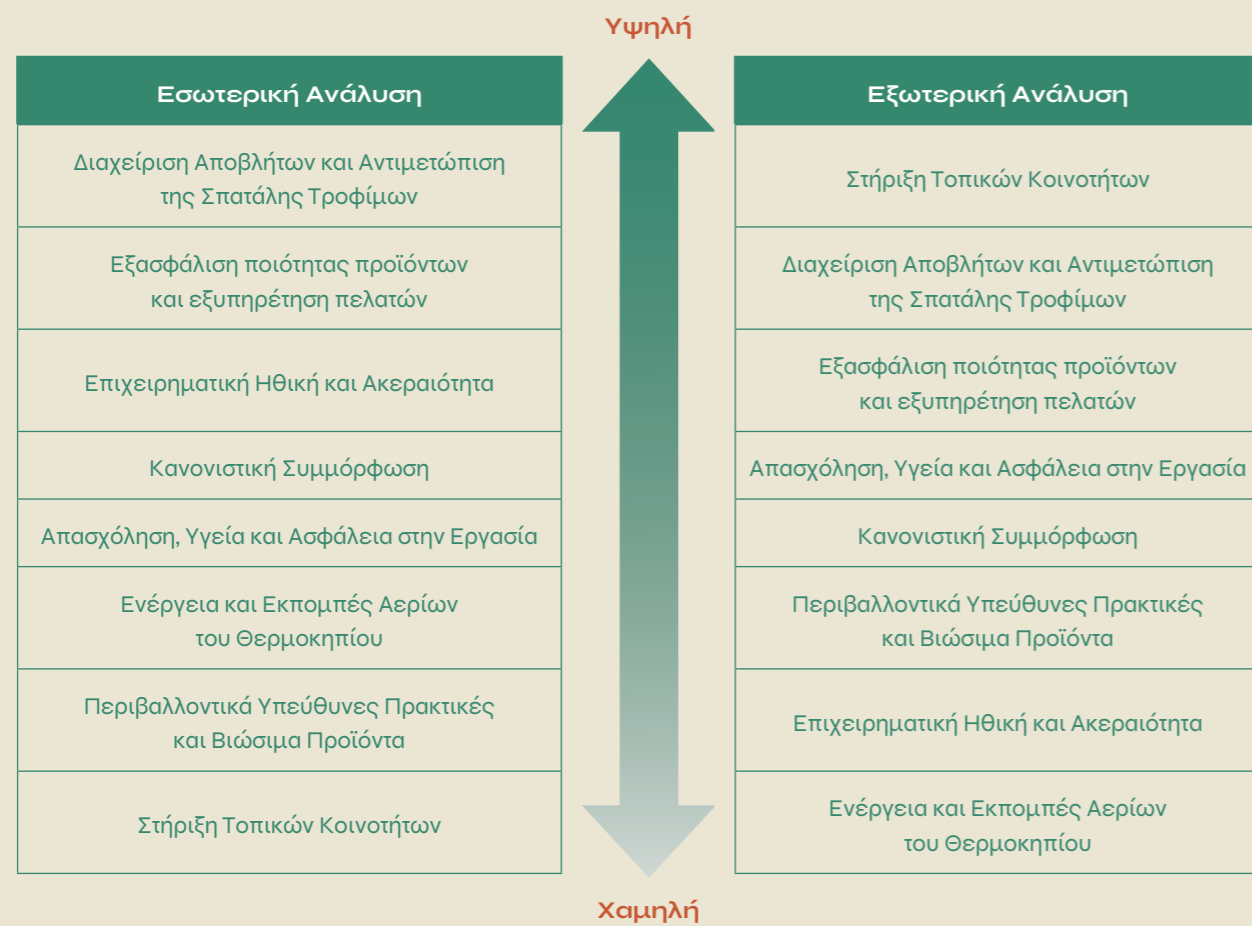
Υψηλή

| Εσωτερική Ανάλυση |
|---|
| Διαχείριση Αποβλήτων και Αντιμετώπιση της Σπατάλης Τροφίμων |
| Εξασφάλιση ποιότητας προϊόντων και εξυπηρέτηση πελατών |
| Επιχειρηματική Ηθική και Ακεραιότητα |
| Κανονιστική Συμμόρφωση |
| Απασχόληση, Υγεία και Ασφάλεια στην Εργασία |
| Ενέργεια και Εκπομπές Αερίων του Θερμοκηπίου |
| Περιβαλλοντικά Υπεύθυνες Πρακτικές και Βιώσιμα Προϊόντα |
| Στήριξη Τοπικών Κοινοτήτων |

| Εξωτερική Ανάλυση |
|---|
| Στήριξη Τοπικών Κοινοτήτων |
| Διαχείριση Αποβλήτων και Αντιμετώπιση της Σπατάλης Τροφίμων |
| Εξασφάλιση ποιότητας προϊόντων και εξυπηρέτηση πελατών |
| Απασχόληση, Υγεία και Ασφάλεια στην Εργασία |
| Κανονιστική Συμμόρφωση |
| Περιβαλλοντικά Υπεύθυνες Πρακτικές και Βιώσιμα Προϊόντα |
| Επιχειρηματική Ηθική και Ακεραιότητα |
| Ενέργεια και Εκπομπές Αερίων του Θερμοκηπίου |

Χαμηλή